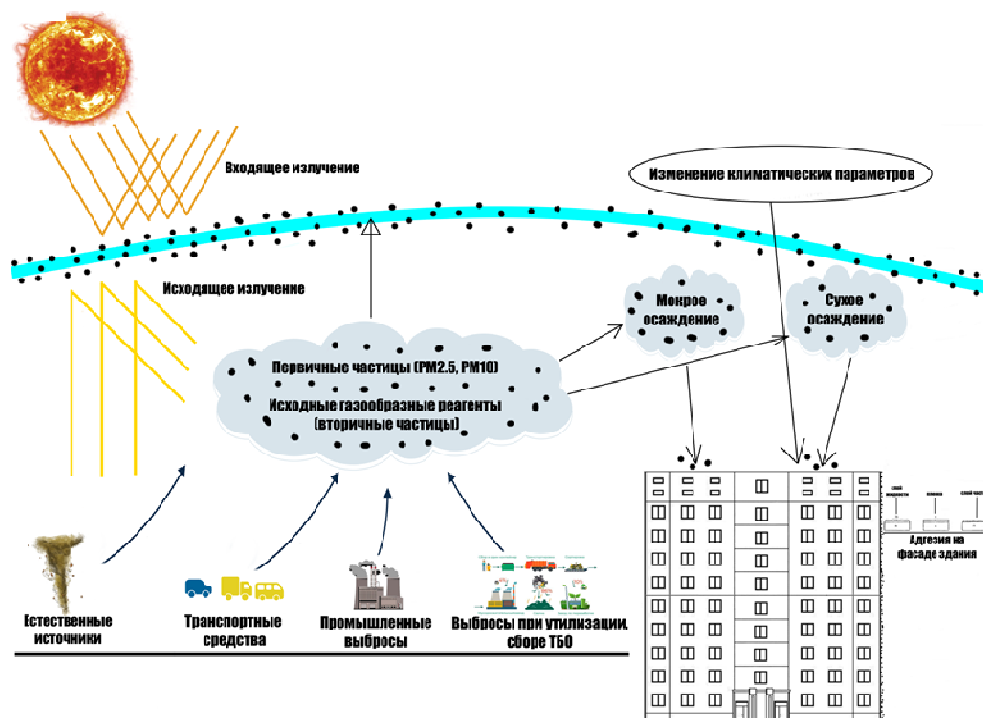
Входящее излучение

Изменение климатических параметров

Исходящее излучение

Мокрое осаждение

Сухое осаждение

Первичные частицы (PM2.5, PM10)

Исходные газообразные реагенты (вторичные частицы)

Адгезия на фасаде здания

Естественные источники

Транспортные средства

Промышленные выбросы

Выбросы при утилизации, сборе ТБО